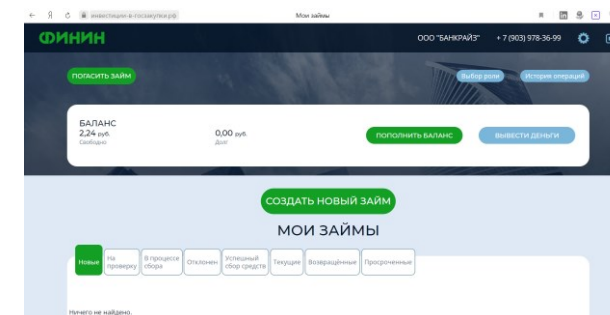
инвестиции-в-госзакупки.рф

Мои займы

ФИНИН

ООО "БАНКРАЙЗ" +7 (903) 978-36-99

ПОГАСИТЬ ЗАЙМ

Выбор роли

История операций

БАЛАНС
2,24 руб.
Свободно

0,00 руб.
Долг

ПОПОЛНИТЬ БАЛАНС

ВЫВЕСТИ ДЕНЬГИ

СОЗДАТЬ НОВЫЙ ЗАЙМ

МОИ ЗАЙМЫ

Новые | На проверку | В процессе сбора | Отклонен | Успешный сбор средств | Текущие | Возвращённые | Просроченные

Ничего не найдено.